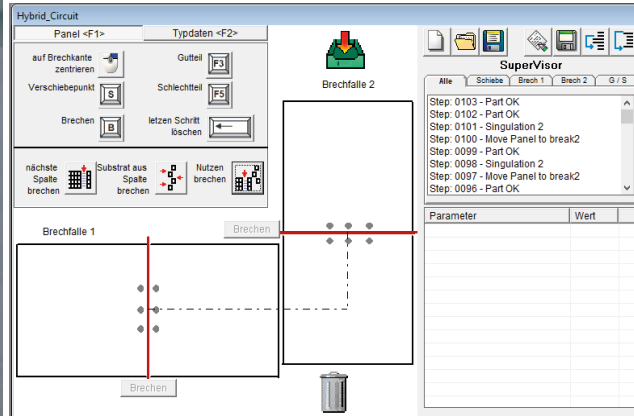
Hybrid_Circuit

Panel <F1>

Typdaten <F2>

auf Brechkante zentrieren

Gutteil

F3

Verschiebepunkt

S

Schlechtteil

F5

Brechen

B

letzen Schritt löschen

nächste Spalte brechen

Substrat aus Spalte brechen

Nutzen brechen

Brechfalle 2

Brechen

Brechfalle 1

Brechen

SuperVisor

Alle

Schiebe

Brech 1

Brech 2

G / S

Step: 0103 - Part OK
Step: 0102 - Part OK
Step: 0101 - Singulation 2
Step: 0100 - Move Panel to break2
Step: 0099 - Part OK
Step: 0098 - Singulation 2
Step: 0097 - Move Panel to break2
Step: 0096 - Part OK

| Parameter | Wert |
|---|---|